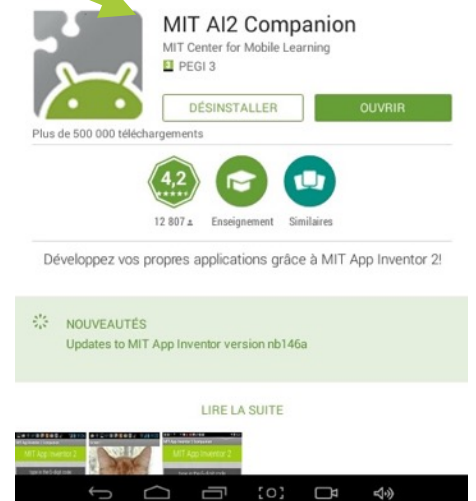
MIT AI2 Companion
MIT Center for Mobile Learning
PEGI 3

DÉSINSTALLER
OUVRIR

Plus de 500 000 téléchargements

4,2
12 807
Enseignement
Similaires

Développez vos propres applications grâce à MIT App Inventor 2!

NOUVEAUTÉS
Updates to MIT App Inventor version nb146a

LIRE LA SUITE

MIT App Inventor 2